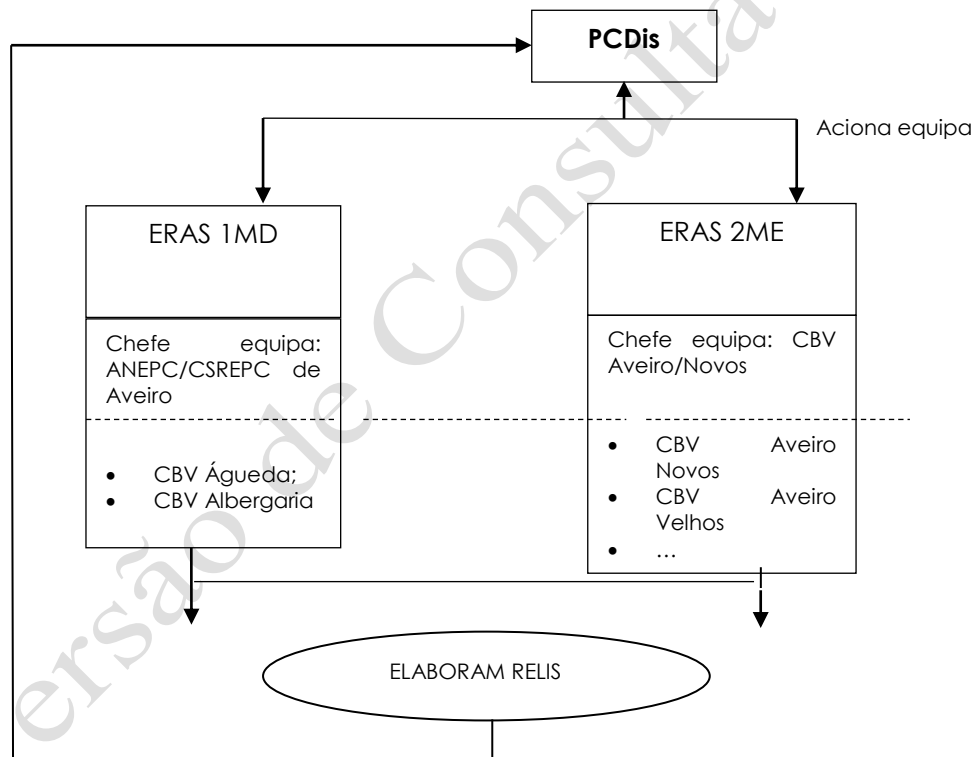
PCDis

Aciona equipa

ERAS 1MD

Chefe equipa: ANEPC/CSREPC de Aveiro

- CBV Águeda;
- CBV Albergaria

ERAS 2ME

Chefe equipa: CBV Aveiro/Novos

- CBV Aveiro Novos
- CBV Aveiro Velhos
- …

ELABORAM RELIS

ersão de Consulta